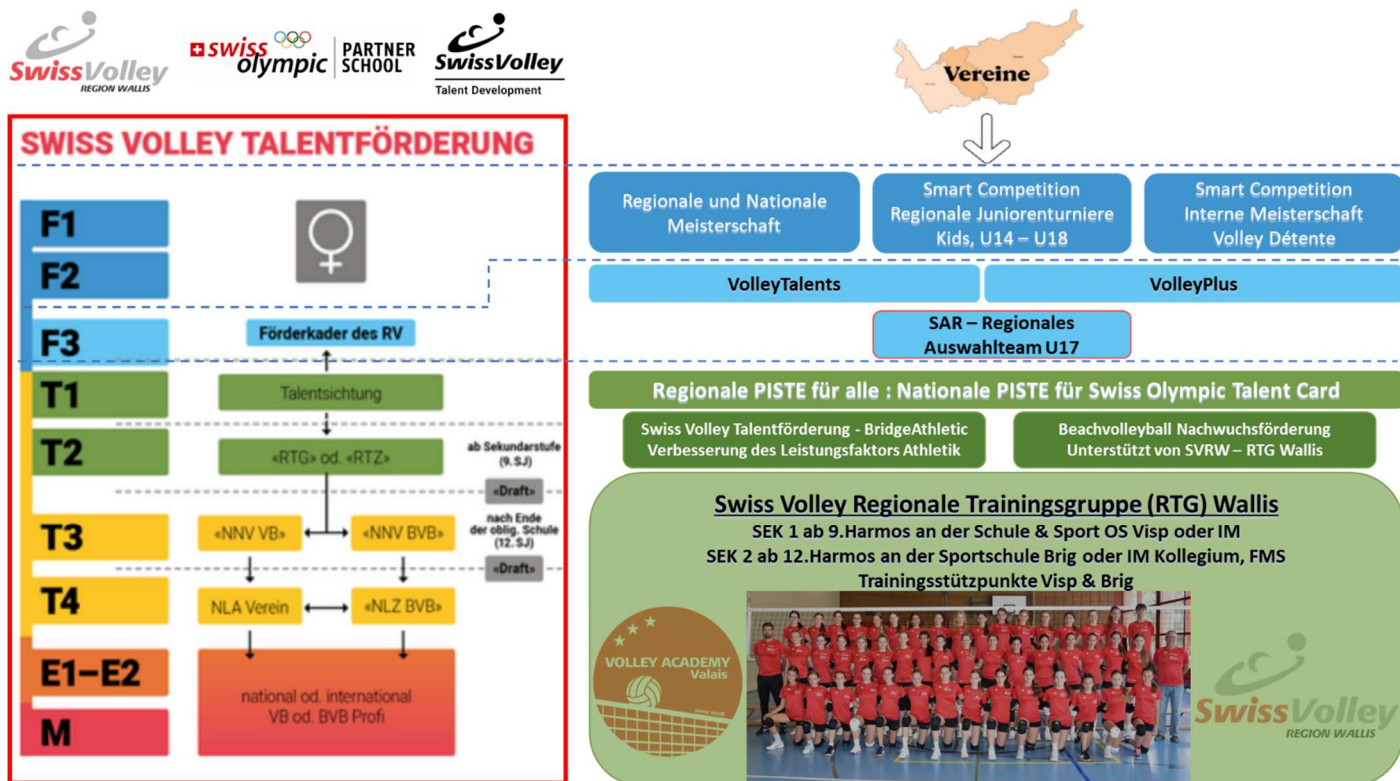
SwissVolley REGION WALLIS

swiss olympic PARTNER SCHOOL

SwissVolley Talent Development

SWISS VOLLEY TALENTFÖRDERUNG

F1

F2

F3

T1

T2

T3

T4

E1–E2

M

Förderkader des RV

Talentsichtung

«RTG» od. «RTZ»

ab Sekundarstufe (9. SJ)

«Draft»

nach Ende der oblig. Schule (12. SJ)

«NNV VB»

«NNV BVB»

«Draft»

NLA Verein

«NLZ BVB»

national od. international VB od. BVB Profi

Vereine

Regionale und Nationale Meisterschaft

Smart Competition Regionale Juniorenturniere Kids, U14 – U18

Smart Competition Interne Meisterschaft Volley Détente

VolleyTalents

VolleyPlus

SAR – Regionales Auswahlteam U17

Regionale PISTE für alle : Nationale PISTE für Swiss Olympic Talent Card

Swiss Volley Talentförderung - BridgeAthletic Verbesserung des Leistungsfaktors Athletik

Beachvolleyball Nachwuchsförderung Unterstützt von SVRW – RTG Wallis

Swiss Volley Regionale Trainingsgruppe (RTG) Wallis

SEK 1 ab 9.Harmos an der Schule & Sport OS Visp oder IM

SEK 2 ab 12.Harmos an der Sportschule Brig oder IM Kollegium, FMS

Trainingsstützpunkte Visp & Brig

VOLLEY ACADEMY Valais

SwissVolley REGION WALLIS